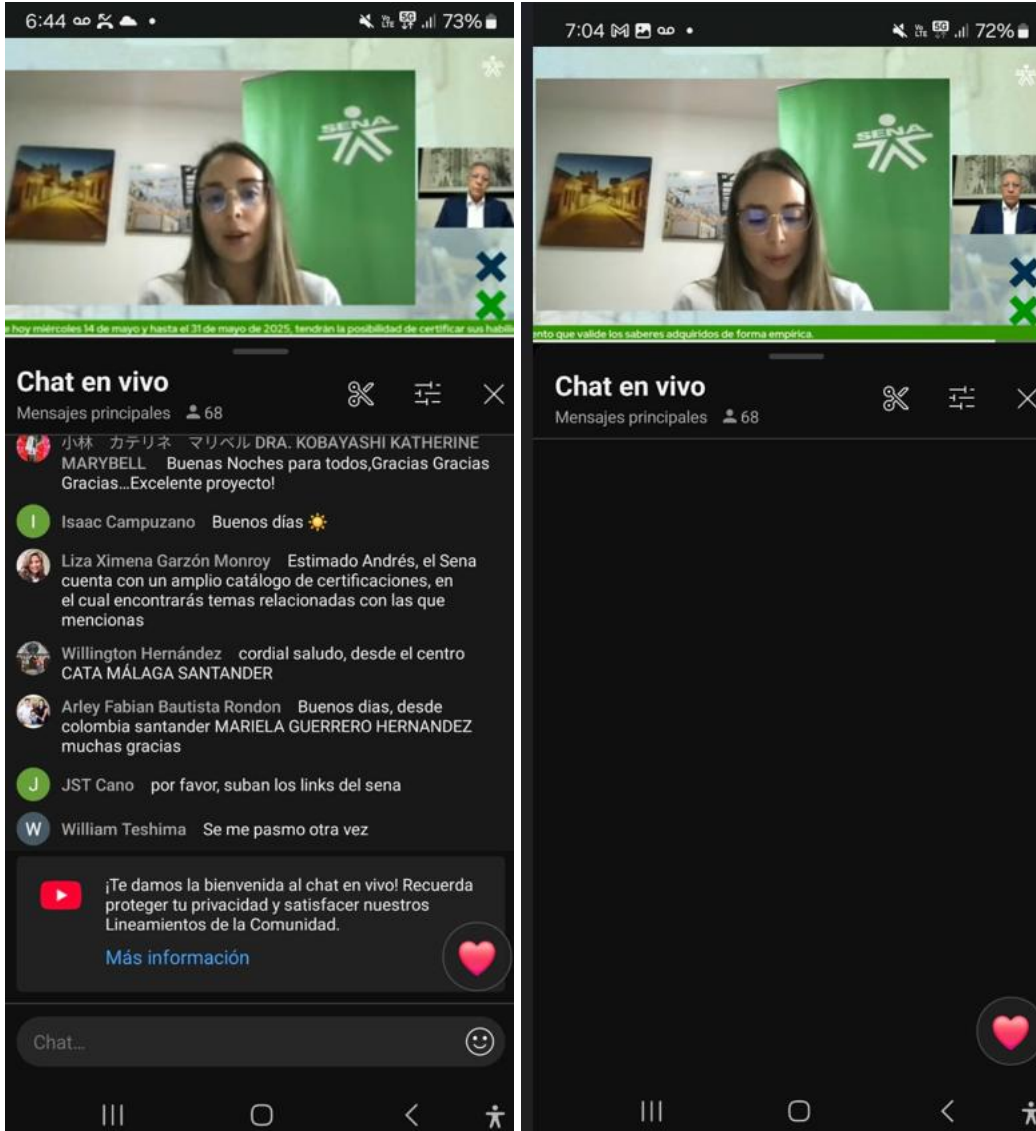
6:44 73%

SENA

e hoy miércoles 14 de mayo y hasta el 31 de mayo de 2025, tendrán la posibilidad de certificar sus habili

Chat en vivo
Mensajes principales 68

小林 カテリネ マリベル DRA. KOBAYASHI KATHERINE MARYBELL Buenas Noches para todos,Gracias Gracias Gracias...Excelente proyecto!

I Isaac Campuzano Buenos días ☀️

Liza Ximena Garzón Monroy Estimado Andrés, el Sena cuenta con un amplio catálogo de certificaciones, en el cual encontrarás temas relacionadas con las que mencionas

Willington Hernández cordial saludo, desde el centro CATA MÁLAGA SANTANDER

Arley Fabian Bautista Rondon Buenos dias, desde colombia santander MARIELA GUERRERO HERNANDEZ muchas gracias

J JST Cano por favor, suban los links del sena

W William Teshima Se me pasmo otra vez

¡Te damos la bienvenida al chat en vivo! Recuerda proteger tu privacidad y satisfacer nuestros Lineamientos de la Comunidad.
Más información

Chat...

7:04 72%

SENA

nto que valide los saberes adquiridos de forma empírica.

Chat en vivo
Mensajes principales 68